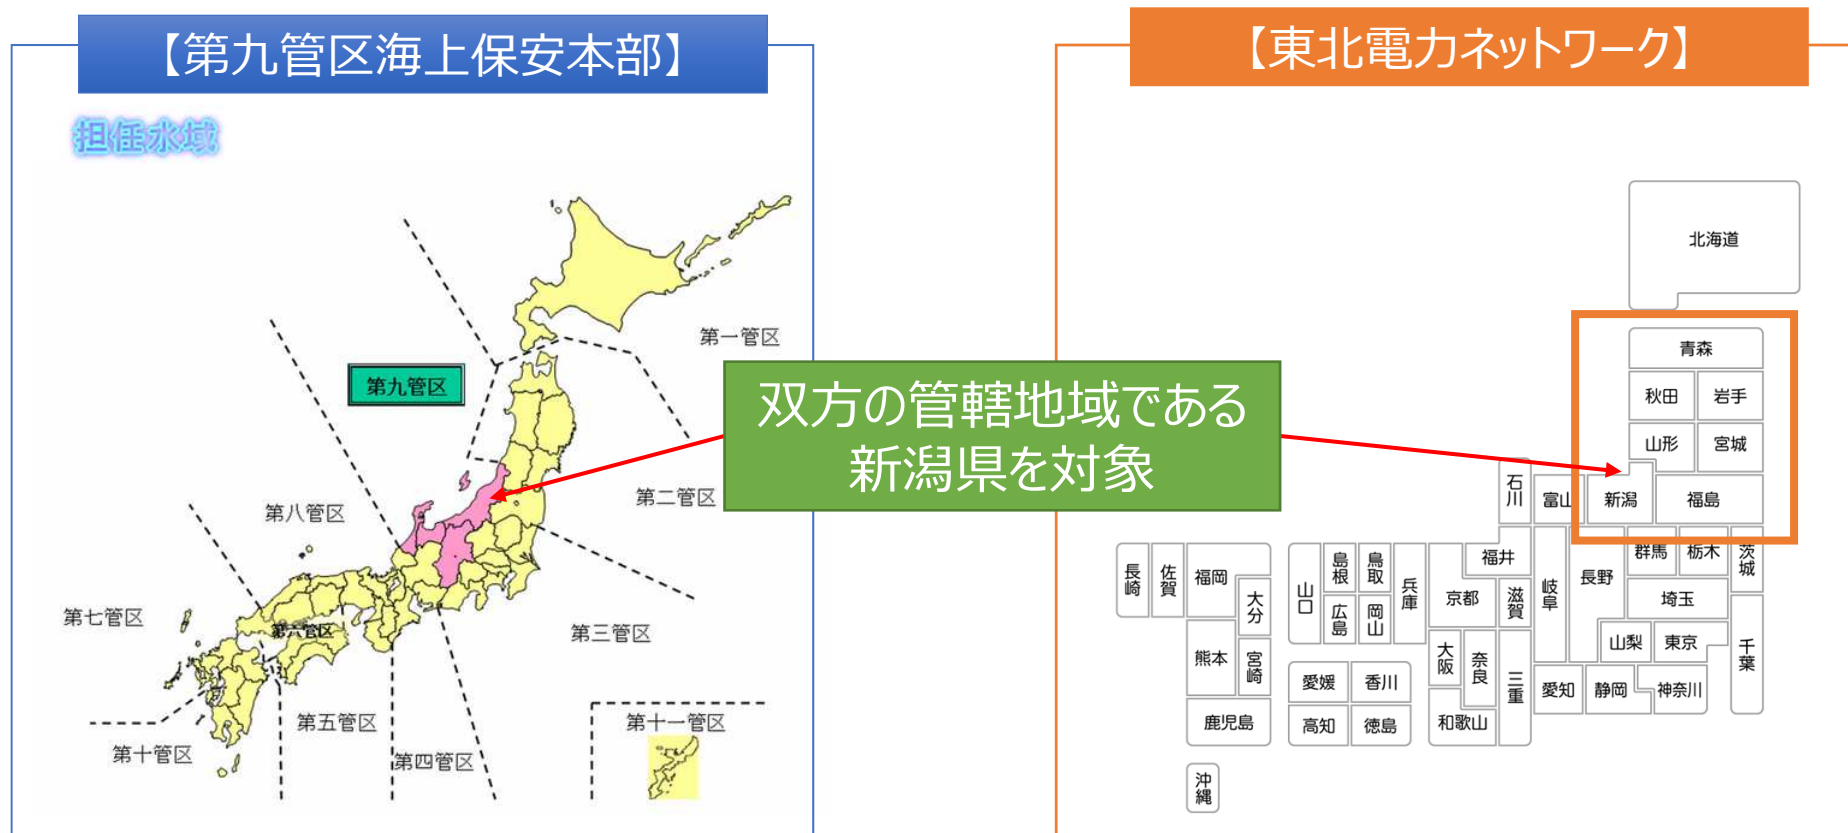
【第九管区海上保安本部】

担任水域

第一管区
第九管区
第二管区
第八管区
第七管区
第六管区
第三管区
第五管区
第十管区
第四管区
第十一管区

【東北電力ネットワーク】

双方の管轄地域である
新潟県を対象

北海道
青森
秋田
岩手
山形
宮城
石川
富山
新潟
福島
長崎
佐賀
福岡
大分
熊本
宮崎
鹿児島
沖縄
山口
島根
鳥取
広島
岡山
兵庫
愛媛
香川
高知
徳島
福井
京都
滋賀
大阪
奈良
和歌山
三重
岐阜
長野
群馬
栃木
茨城
埼玉
山梨
東京
千葉
愛知
静岡
神奈川